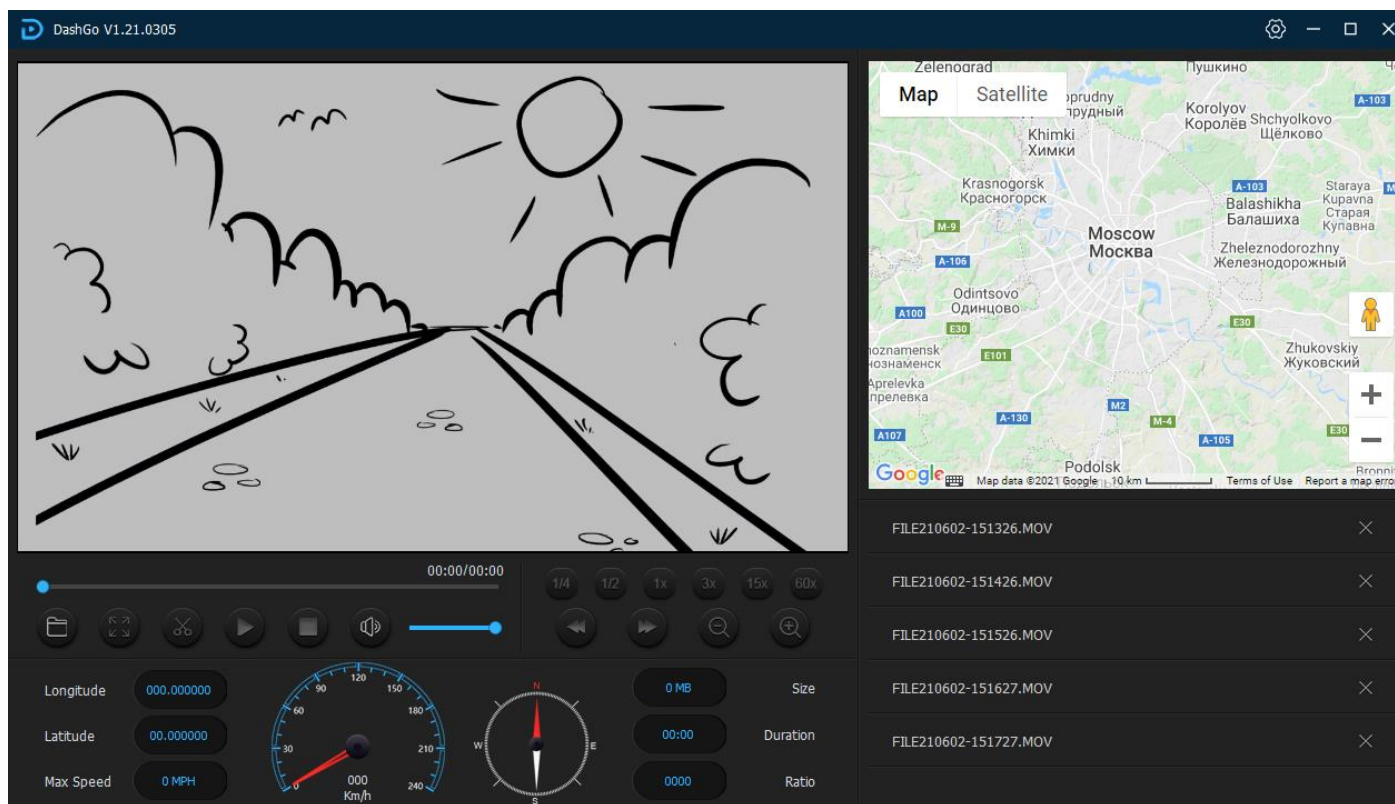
DashGo V1.21.0305

Map Satellite

Zelenograd
Пушкино
prudny
прудный
Korolyov
Королёв
Shchyolkovo
Щёлково
A-103
Khimki
Химки
Krasnogorsk
Красногорск
A-103
Staraya Kupavna
Старая Купавна
Balashikha
Балашиха
M-9
Moscow
Москва
Zheleznodorozhny
Железнодорожный
A-106
Odintsovo
Одинцово
A100
E30
E30
oznamensk
ознаменск
E101
Zhukovskiy
Жуковский
Aprelevka
прелевка
M2
A-130
M-4
A107
A-105
E30
Podolsk
Bronni
Map data ©2021 Google 10 km
Terms of Use
Report a map error

00:00/00:00

1/4 1/2 1x 3x 15x 60x

FILE210602-151326.MOV
FILE210602-151426.MOV
FILE210602-151526.MOV
FILE210602-151627.MOV
FILE210602-151727.MOV

Longitude 000.000000
Latitude 00.000000
Max Speed 0 MPH

0 30 60 90 120 150 180 210 240
000
Km/h

N
W
E
S

0 MB Size
00:00 Duration
0000 Ratio